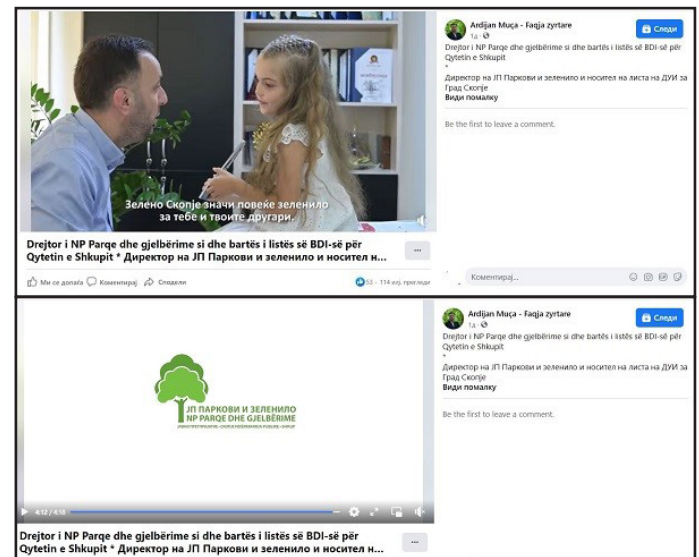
Зелено Скопје значи повеќе зеленило за тебе и твоите другари.

Drejtor i NP Parqe dhe gjelbërime si dhe bartës i listës së BDI-së për Qytetin e Shkupit * Директор на ЈП Паркови и зеленило и носител н...

...

Ми се допаѓа Коментирај Сподели

53 · 114 илј. прегледи

Ardijan Muça - Faqja zyrtare
1д ·

Следи

Drejtor i NP Parqe dhe gjelbërime si dhe bartës i listës së BDI-së për Qytetin e Shkupit
*
Директор на ЈП Паркови и зеленило и носител на листа на ДУИ за Град Скопје
Види помалку

Be the first to leave a comment.

Коментирај...

ЈП ПАРКОВИ И ЗЕЛЕНИЛО
NP PARQE DHE GJELBËRIME
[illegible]

4:12 / 4:18

Drejtor i NP Parqe dhe gjelbërime si dhe bartës i listës së BDI-së për Qytetin e Shkupit * Директор на ЈП Паркови и зеленило и носител н...

...

Ardijan Muça - Faqja zyrtare
1д ·

Следи

Drejtor i NP Parqe dhe gjelbërime si dhe bartës i listës së BDI-së për Qytetin e Shkupit
*
Директор на ЈП Паркови и зеленило и носител на листа на ДУИ за Град Скопје
Види помалку

Be the first to leave a comment.